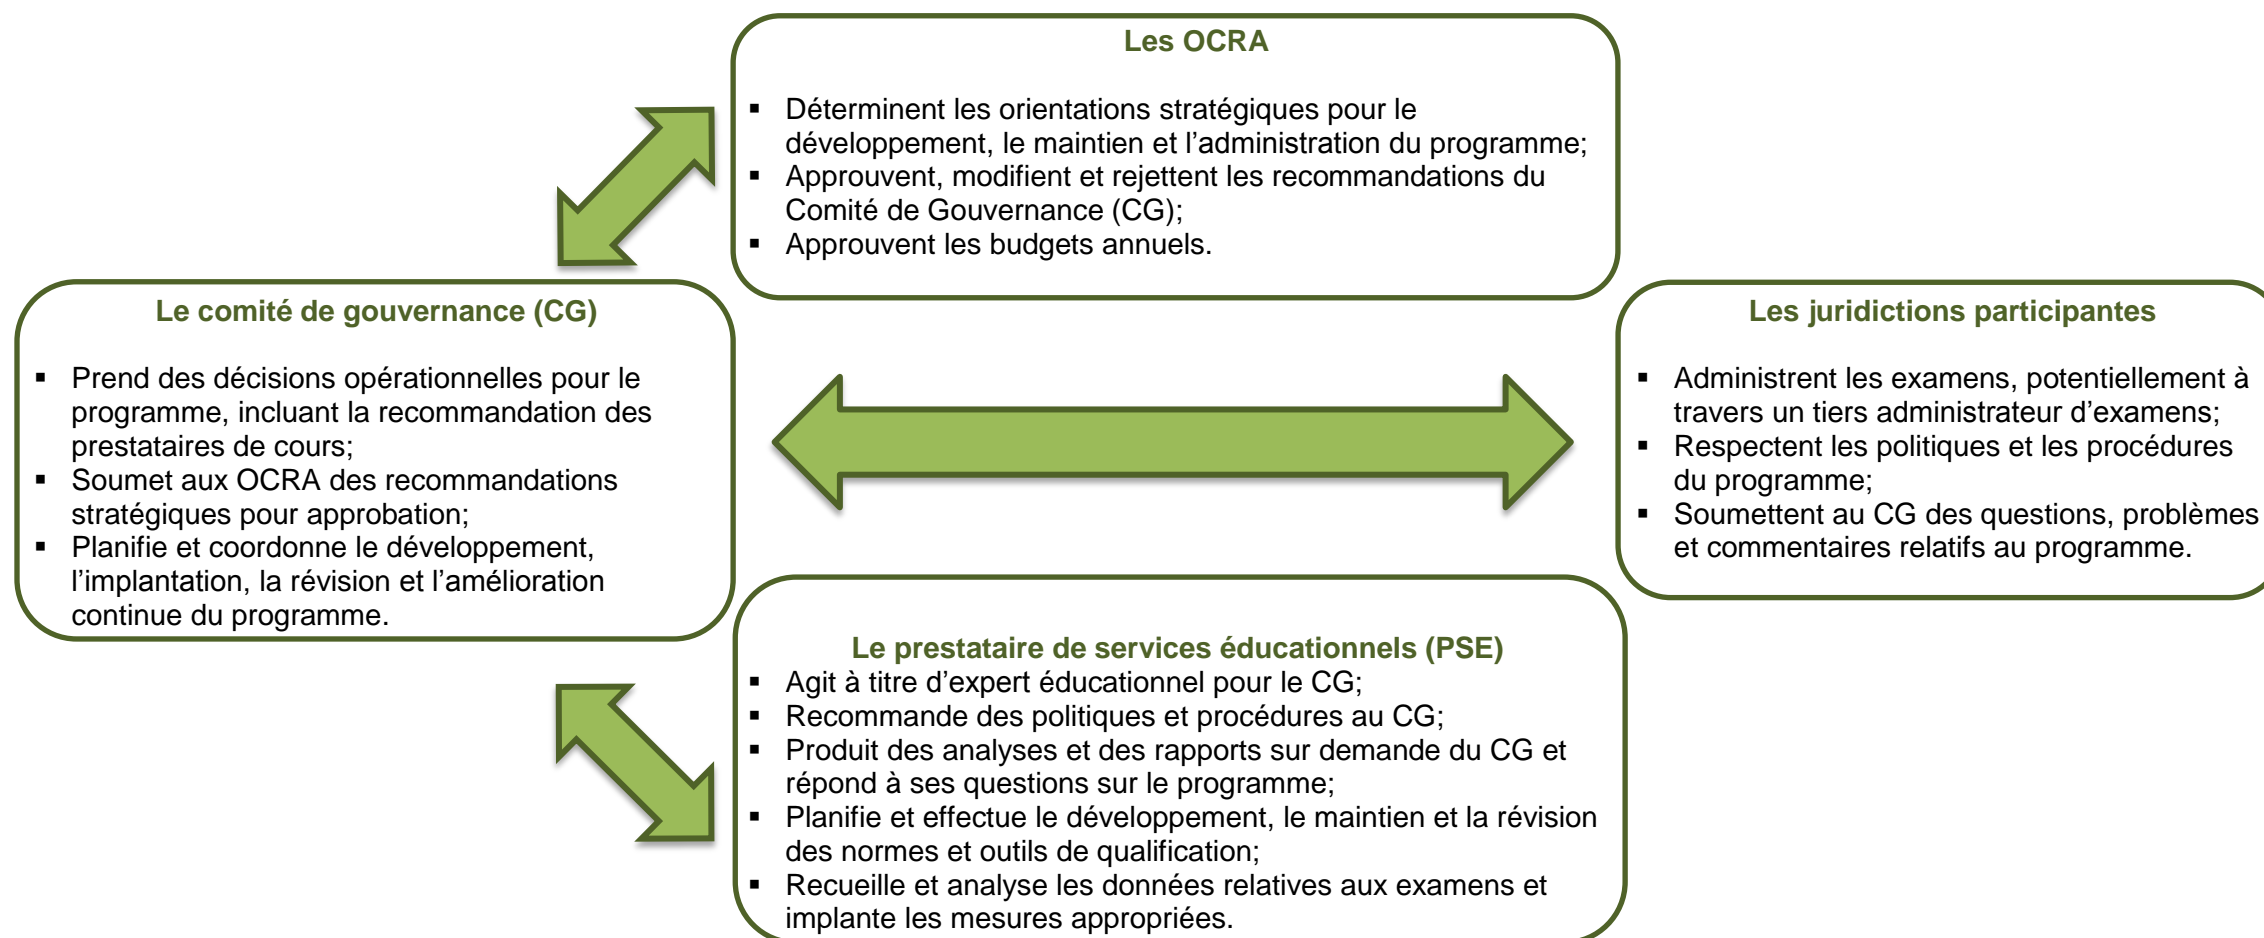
Les OCRA

- Déterminent les orientations stratégiques pour le développement, le maintien et l'administration du programme;
- Approuvent, modifient et rejettent les recommandations du Comité de Gouvernance (CG);
- Approuvent les budgets annuels.

Le comité de gouvernance (CG)

- Prend des décisions opérationnelles pour le programme, incluant la recommandation des prestataires de cours;
- Soumet aux OCRA des recommandations stratégiques pour approbation;
- Planifie et coordonne le développement, l'implantation, la révision et l'amélioration continue du programme.

Les juridictions participantes

- Administrent les examens, potentiellement à travers un tiers administrateur d'examens;
- Respectent les politiques et les procédures du programme;
- Soumettent au CG des questions, problèmes et commentaires relatifs au programme.

Le prestataire de services éducationnels (PSE)

- Agit à titre d'expert éducationnel pour le CG;
- Recommande des politiques et procédures au CG;
- Produit des analyses et des rapports sur demande du CG et répond à ses questions sur le programme;
- Planifie et effectue le développement, le maintien et la révision des normes et outils de qualification;
- Recueille et analyse les données relatives aux examens et implante les mesures appropriées.